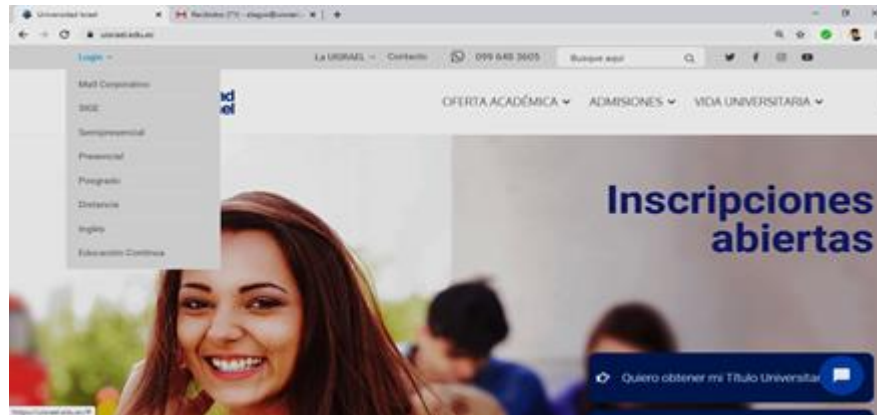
Universidad Israel
Recibidos (77) - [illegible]
uisrael.edu.ec

Login
La UISRAEL
Contacto
099 648 3605
Busque aquí

Mail Corporativo
SIGE
Semipresencial
Presencial
Posgrado
Distancia
Inglés
Educación Continua

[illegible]ad
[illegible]el

OFERTA ACADÉMICA
ADMISIONES
VIDA UNIVERSITARIA

Inscripciones abiertas

Quiero obtener mi Título Universitar

https://uisrael.edu.ec/#